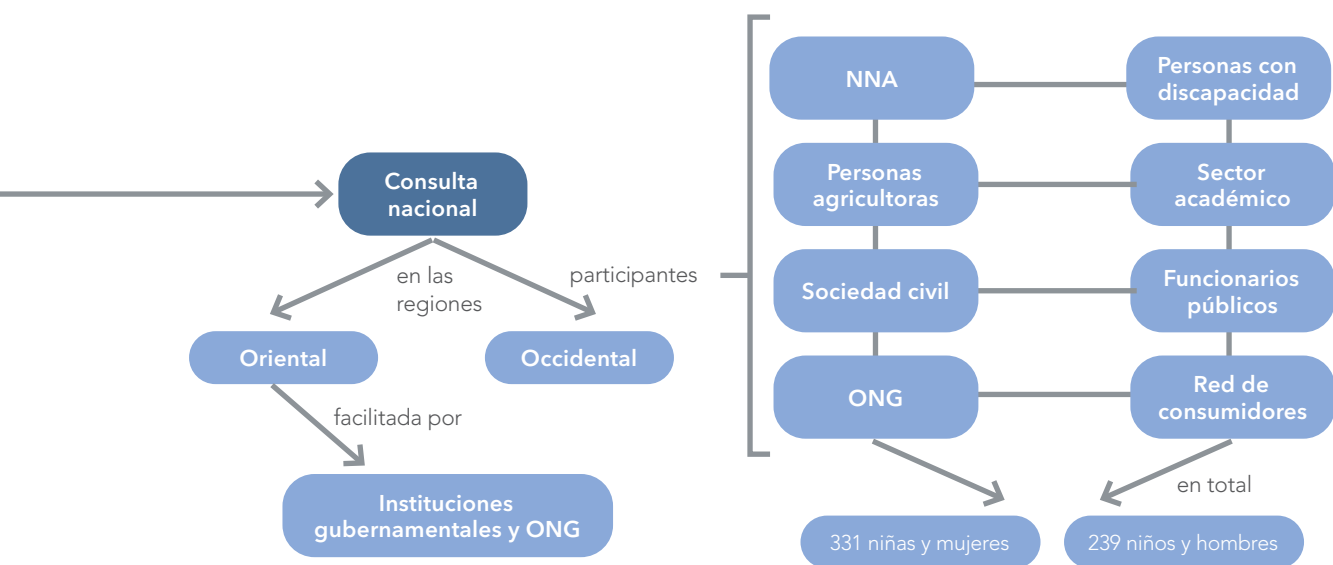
Consulta nacional

en las regiones

participantes

Oriental

Occidental

facilitada por

Instituciones gubernamentales y ONG

NNA

Personas con discapacidad

Personas agricultoras

Sector académico

Sociedad civil

Funcionarios públicos

ONG

Red de consumidores

en total

331 niñas y mujeres

239 niños y hombres